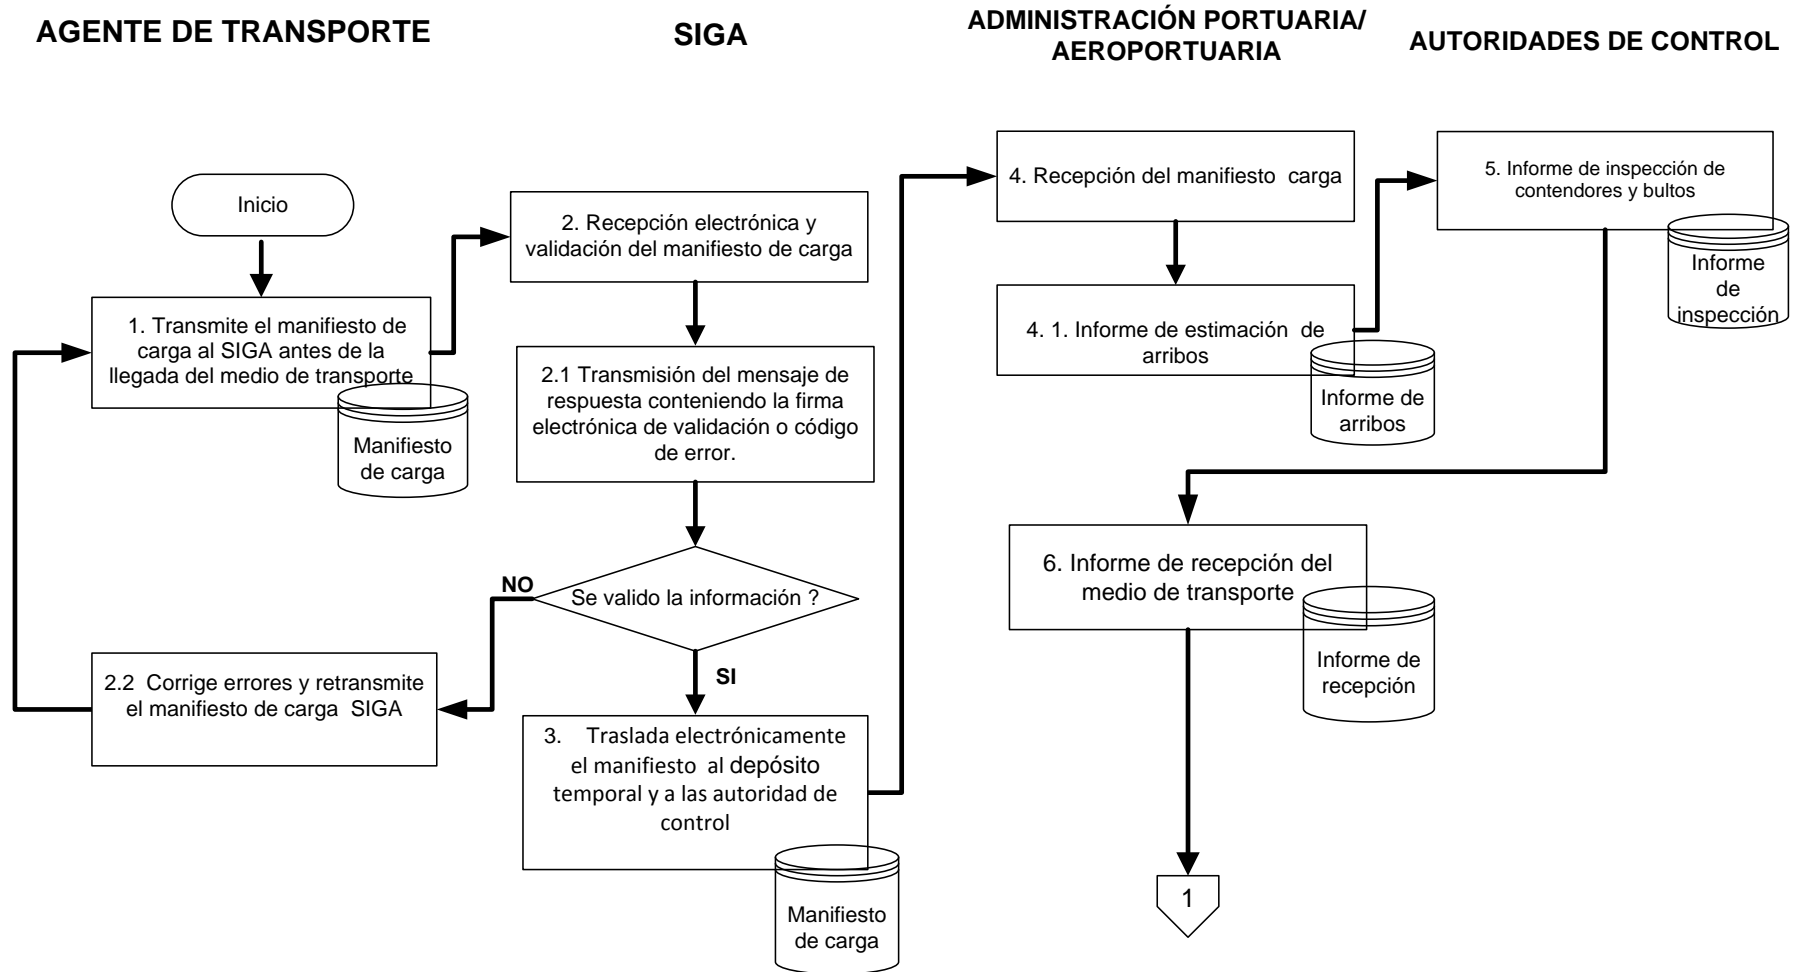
AGENTE DE TRANSPORTE

SIGA

ADMINISTRACIÓN PORTUARIA/ AEROPORTUARIA

AUTORIDADES DE CONTROL

Inicio

1. Transmite el manifiesto de carga al SIGA antes de la llegada del medio de transporte

Manifiesto de carga

2. Recepción electrónica y validación del manifiesto de carga

2.1 Transmisión del mensaje de respuesta conteniendo la firma electrónica de validación o código de error.

Se valido la información ?

NO

SI

2.2 Corrige errores y retransmite el manifiesto de carga SIGA

3. Traslada electrónicamente el manifiesto al depósito temporal y a las autoridad de control

Manifiesto de carga

4. Recepción del manifiesto carga

4. 1. Informe de estimación de arribos

Informe de arribos

5. Informe de inspección de contendores y bultos

Informe de inspección

6. Informe de recepción del medio de transporte

Informe de recepción

1